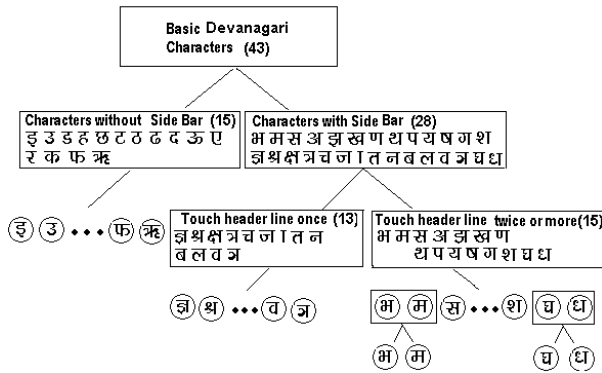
Basic Devanagari Characters (43)

Characters without Side Bar (15)
इउ ड ह छ ट ठ ढ द ऊ ए र क फ ऋ

Characters with Side Bar (28)
भ म स अ झ ख ण थ प य ष ग श ज्ञ श्र क्ष त्र च ज ा त न ब ल व त्र घ ध

इ उ ••• फ ऋ

Touch header line once (13)
ज्ञ श्र क्ष त्र च ज ा त न ब ल व त्र

Touch header line twice or more(15)
भ म स अ झ ख ण थ प य ष ग श घ ध

ज्ञ श्र ••• व त्र

भ म स ••• श घ ध

भ म

घ ध